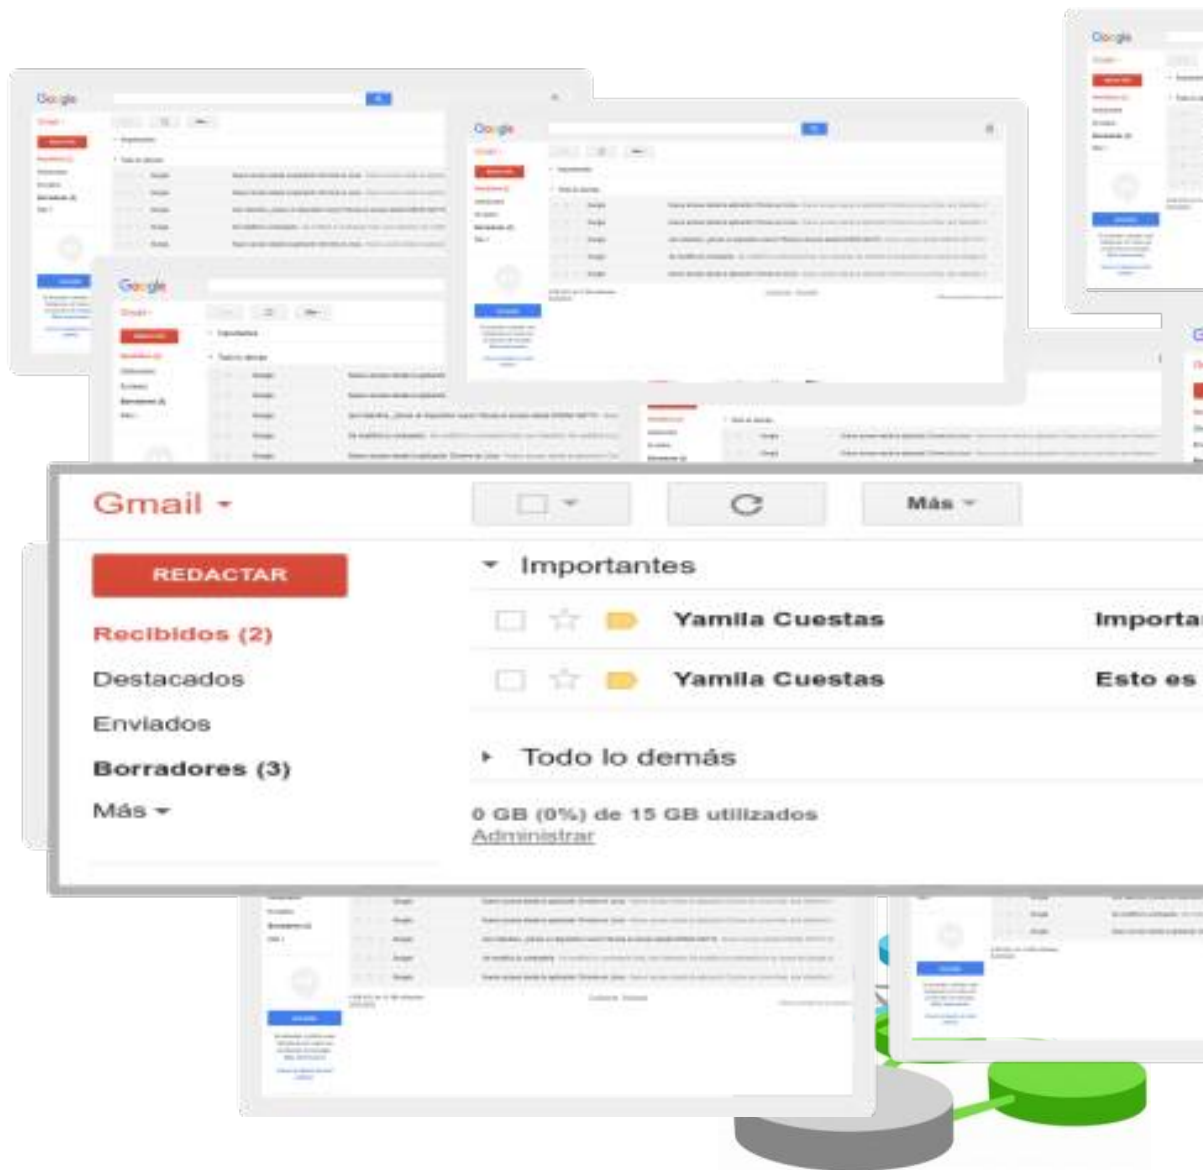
Google

Google

Google

Google

Gmail

Más

REDACTAR

Importantes

Recibidos (2)

Yamila Cuestas

Importa

Destacados

Yamila Cuestas

Esto es

Enviados

Todo lo demás

Borradores (3)

Más

0 GB (0%) de 15 GB utilizados
Administrar